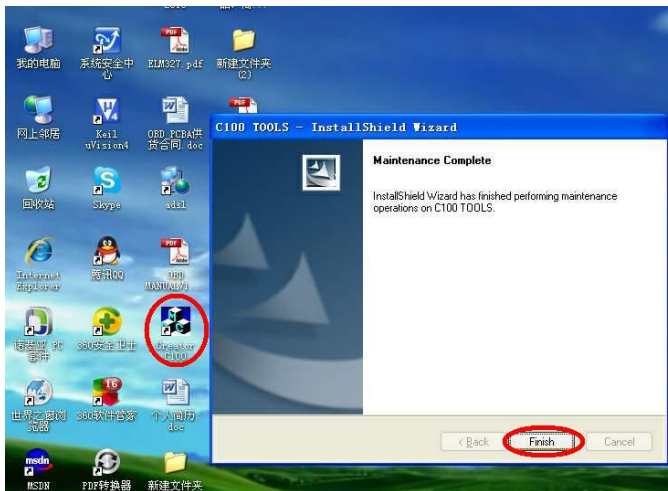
我的电脑

系统安全中心

ELM327.pdf

新建文件夹 (2)

网上邻居

Keil uVision4

OBD_PCBA供货合同.doc

回收站

Skype

adsl

Internet Explorer

腾讯QQ

OBD MANUAL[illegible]

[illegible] PC 套件

360安全卫士

Creator C100

世界之窗浏览器

16

360软件管家

个人简历.doc

MSDN

PDF转换器

新建文件夹

C100 TOOLS - InstallShield Wizard

Maintenance Complete

InstallShield Wizard has finished performing maintenance operations on C100 TOOLS.

< Back

Finish

Cancel